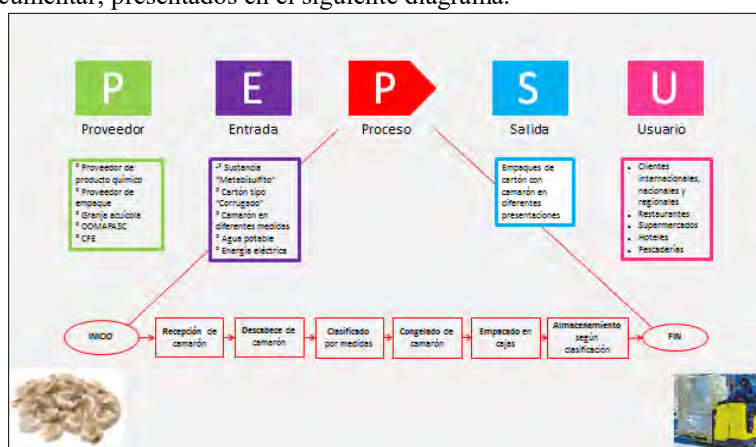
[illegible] presentados en el siguiente diagrama.

P
Proveedor

E
Entrada

P
Proceso

S
Salida

U
Usuario

* Proveedor de producto químico
* Proveedor de empaque
* Granja acuícola
* OOMAPASC
* CFE

-* Sustancia "Metabisulfito"
* Cartón tipo "Corrugado"
* Camarón en diferentes medidas
* Agua potable
* Energía eléctrica

Empaques de cartón con camarón en diferentes presentaciones

* Clientes internacionales, nacionales y regionales
* Restaurantes
* Supermercados
* Hoteles
* Pescaderías

INICIO

Recepción de camarón

Descabece de camarón

Clasificado por medidas

Congelado de camarón

Empacado en cajas

Almacenamiento según clasificación

FIN